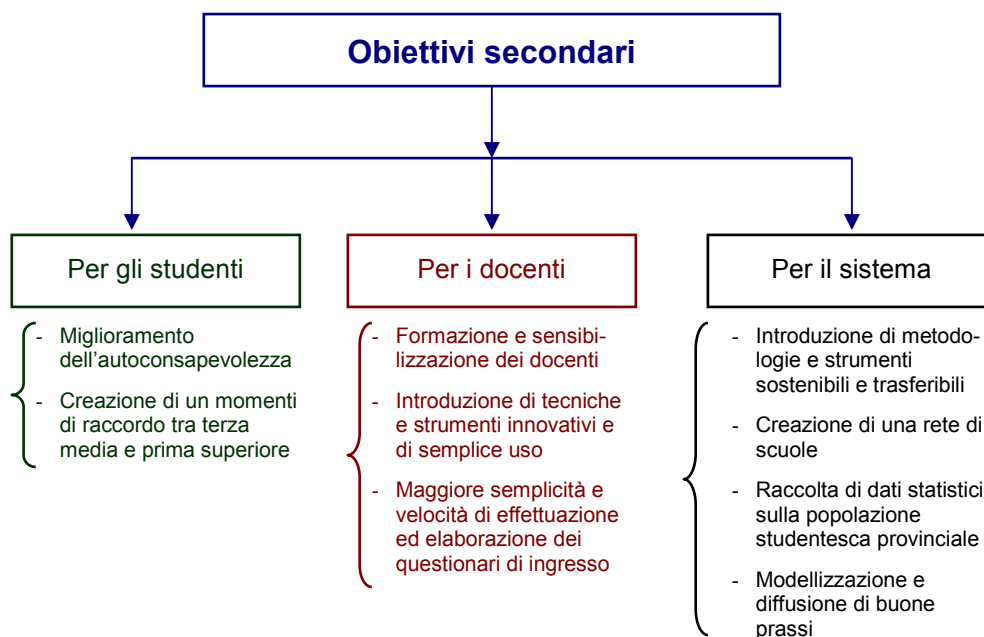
Obiettivi secondari

Per gli studenti

- Miglioramento dell'autoconsapevolezza
- Creazione di un momenti di raccordo tra terza media e prima superiore

Per i docenti

- Formazione e sensibilizzazione dei docenti
- Introduzione di tecniche e strumenti innovativi e di semplice uso
- Maggiore semplicità e velocità di effettuazione ed elaborazione dei questionari di ingresso

Per il sistema

- Introduzione di metodologie e strumenti sostenibili e trasferibili
- Creazione di una rete di scuole
- Raccolta di dati statistici sulla popolazione studentesca provinciale
- Modellizzazione e diffusione di buone prassi